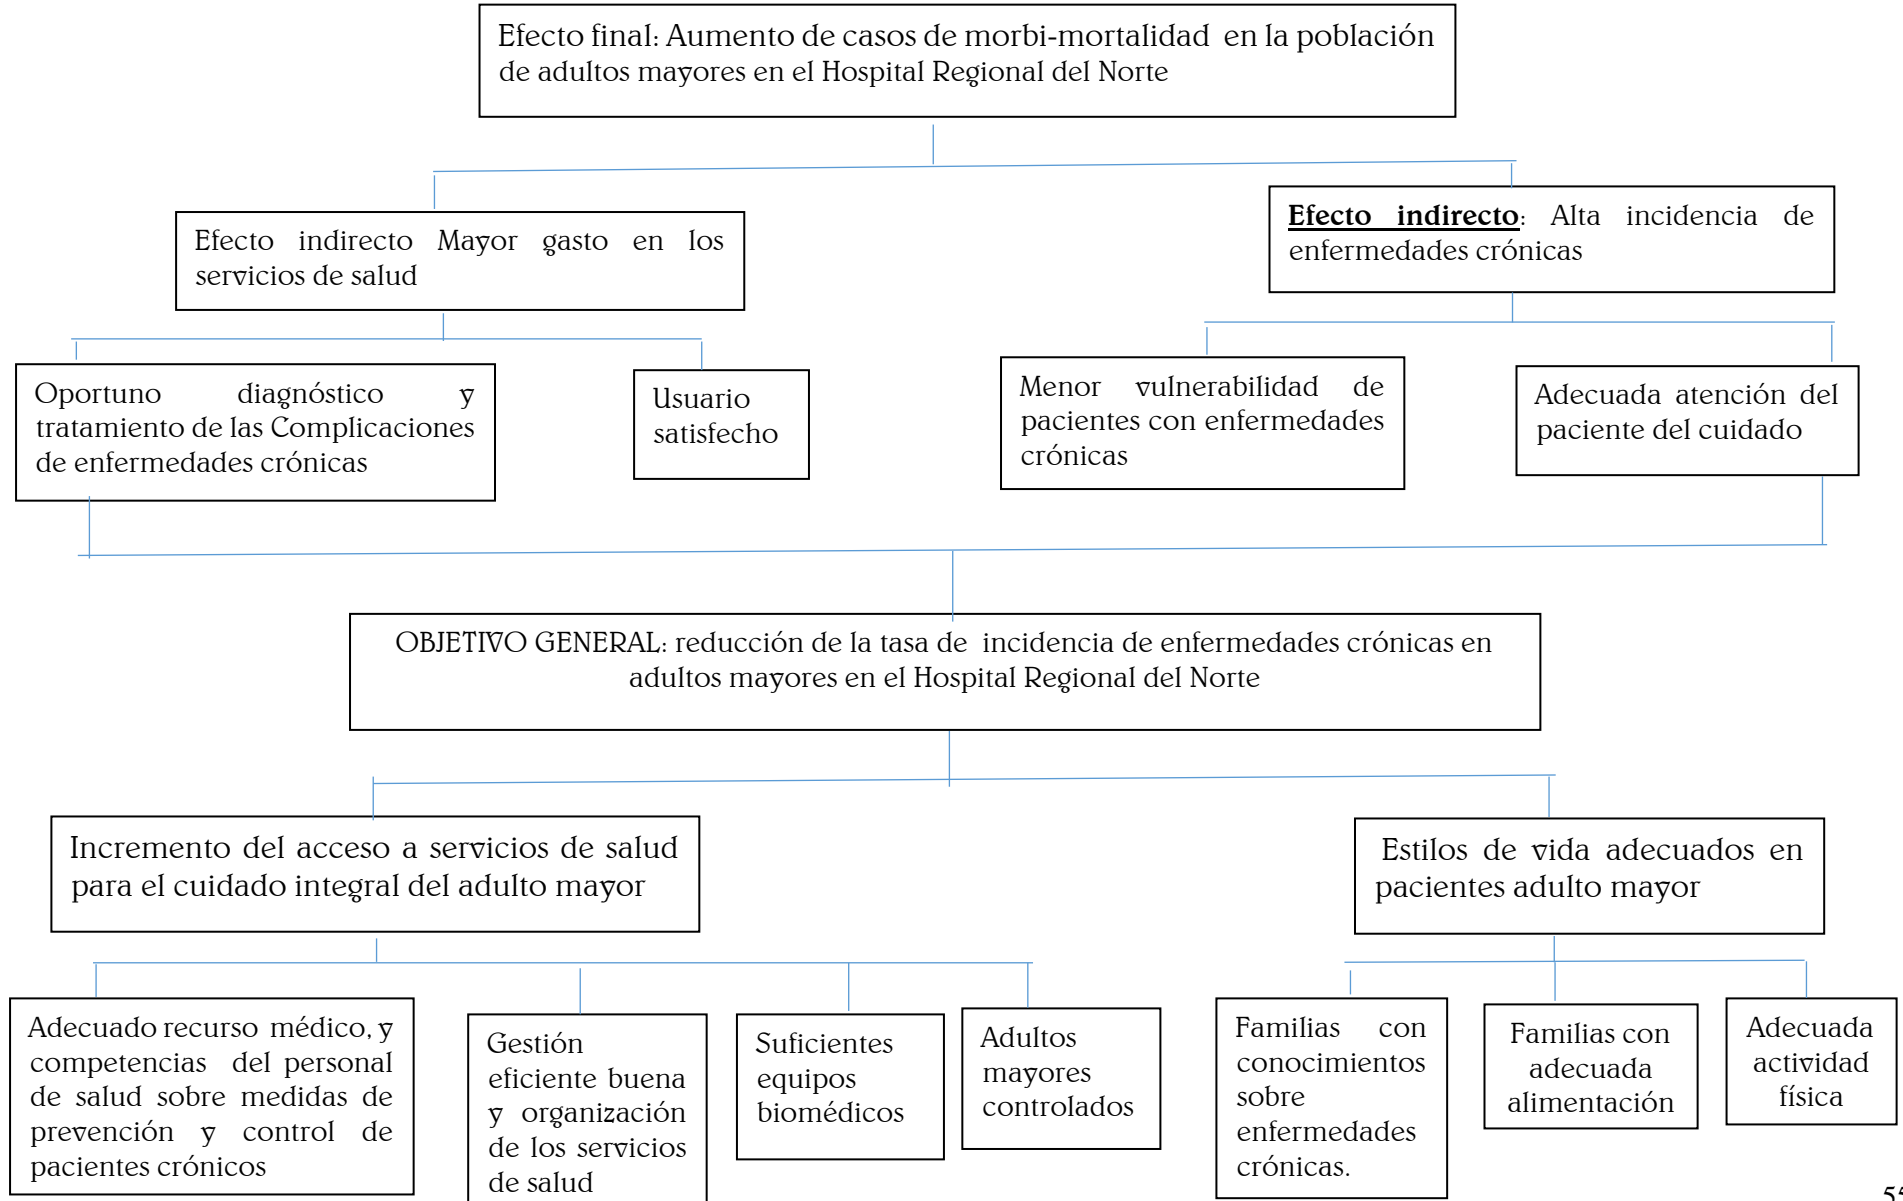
Efecto final: Aumento de casos de morbi-mortalidad en la población de adultos mayores en el Hospital Regional del Norte

Efecto indirecto Mayor gasto en los servicios de salud

**Efecto indirecto**: Alta incidencia de enfermedades crónicas

Oportuno diagnóstico y tratamiento de las Complicaciones de enfermedades crónicas

Usuario satisfecho

Menor vulnerabilidad de pacientes con enfermedades crónicas

Adecuada atención del paciente del cuidado

OBJETIVO GENERAL: reducción de la tasa de incidencia de enfermedades crónicas en adultos mayores en el Hospital Regional del Norte

Incremento del acceso a servicios de salud para el cuidado integral del adulto mayor

Estilos de vida adecuados en pacientes adulto mayor

Adecuado recurso médico, y competencias del personal de salud sobre medidas de prevención y control de pacientes crónicos

Gestión eficiente buena y organización de los servicios de salud

Suficientes equipos biomédicos

Adultos mayores controlados

Familias con conocimientos sobre enfermedades crónicas.

Familias con adecuada alimentación

Adecuada actividad física

5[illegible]